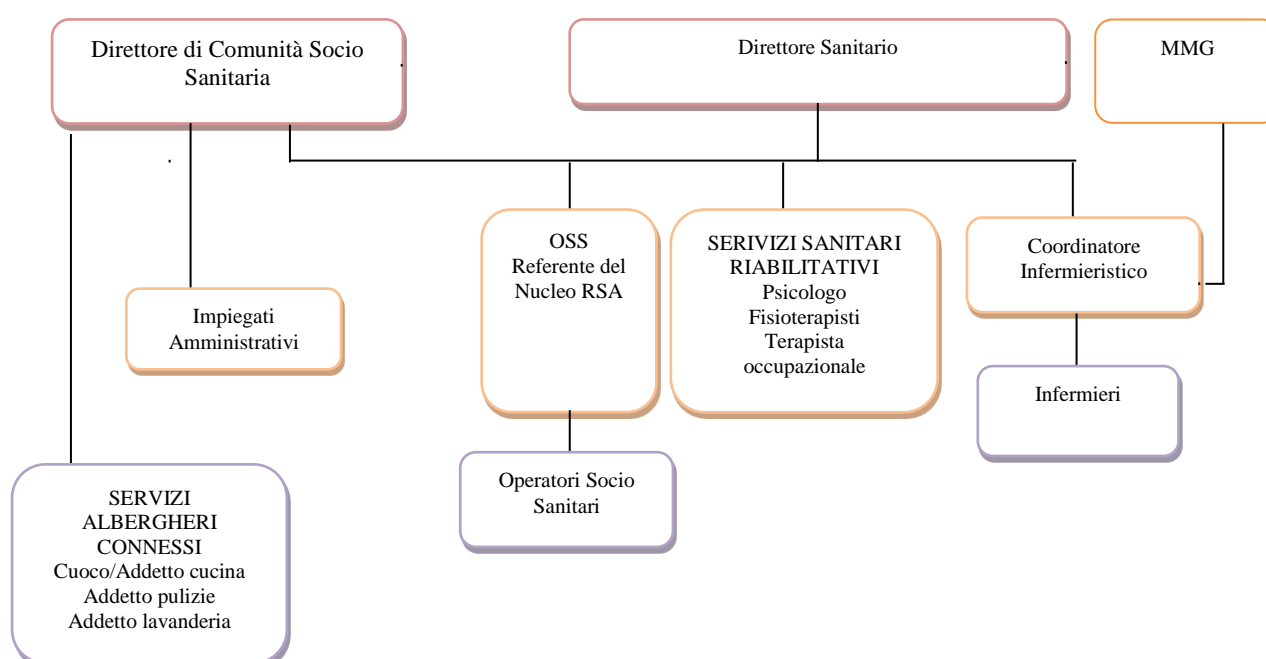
Direttore di Comunità Socio Sanitaria

Direttore Sanitario

MMG

Impiegati Amministrativi

OSS
Referente del Nucleo RSA

SERIVIZI SANITARI RIABILITATIVI
Psicologo
Fisioterapisti
Terapista occupazionale

Coordinatore Infermieristico

Infermieri

Operatori Socio Sanitari

SERVIZI ALBERGHERI CONNESSI
Cuoco/Addetto cucina
Addetto pulizie
Addetto lavanderia